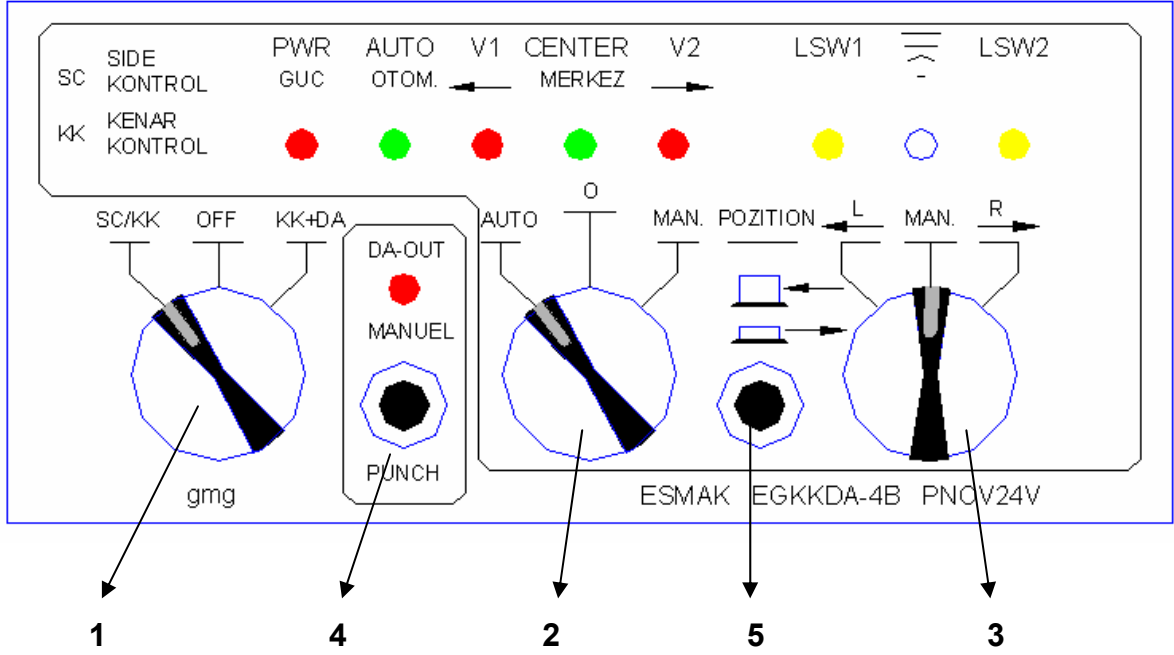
SC SIDE KONTROL

KK KENAR KONTROL

PWR GUC

AUTO OTOM.

V1

CENTER MERKEZ

V2

LSW1

LSW2

SC/KK OFF KK+DA

DA-OUT

MANUEL

PUNCH

gmg

AUTO O MAN.

POZITION

L MAN. R

ESMAK EGKKDA-4B PNOV24V

1 4 2 5 3